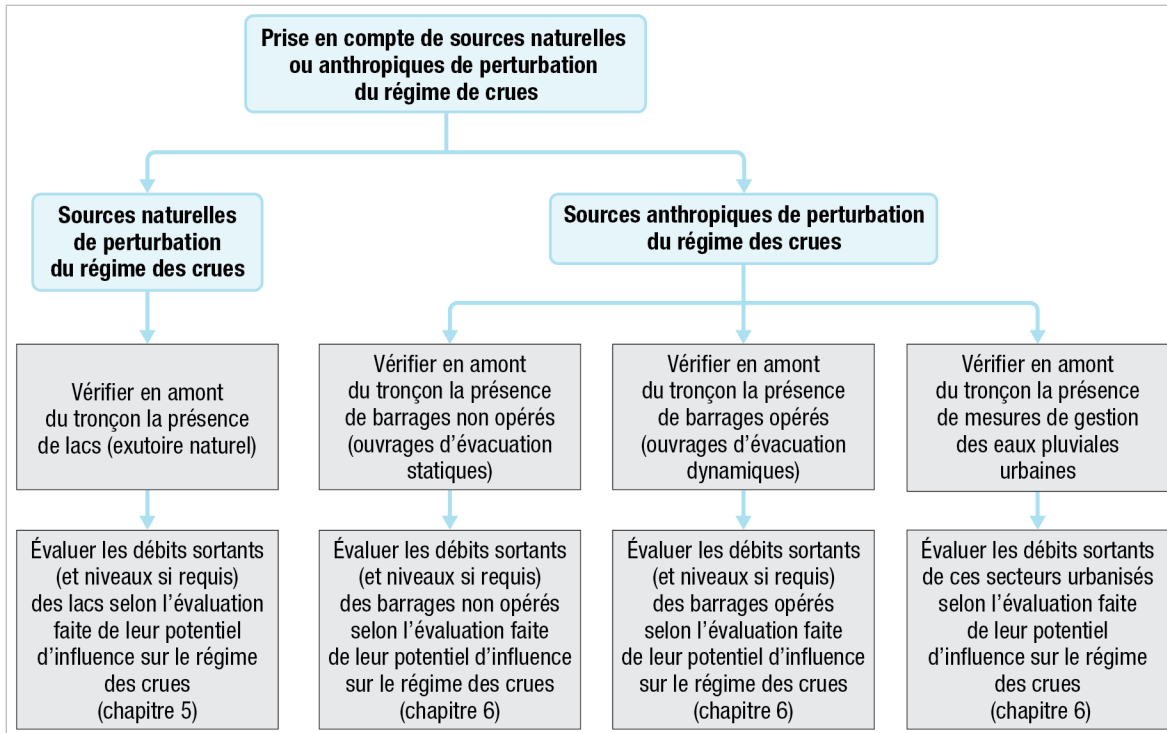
Prise en compte de sources naturelles ou anthropiques de perturbation du régime de crues

Sources naturelles de perturbation du régime des crues

Sources anthropiques de perturbation du régime des crues

Vérifier en amont du tronçon la présence de lacs (exutoire naturel)

Vérifier en amont du tronçon la présence de barrages non opérés (ouvrages d'évacuation statiques)

Vérifier en amont du tronçon la présence de barrages opérés (ouvrages d'évacuation dynamiques)

Vérifier en amont du tronçon la présence de mesures de gestion des eaux pluviales urbaines

Évaluer les débits sortants (et niveaux si requis) des lacs selon l'évaluation faite de leur potentiel d'influence sur le régime des crues (chapitre 5)

Évaluer les débits sortants (et niveaux si requis) des barrages non opérés selon l'évaluation faite de leur potentiel d'influence sur le régime des crues (chapitre 6)

Évaluer les débits sortants (et niveaux si requis) des barrages opérés selon l'évaluation faite de leur potentiel d'influence sur le régime des crues (chapitre 6)

Évaluer les débits sortants de ces secteurs urbanisés selon l'évaluation faite de leur potentiel d'influence sur le régime des crues (chapitre 6)